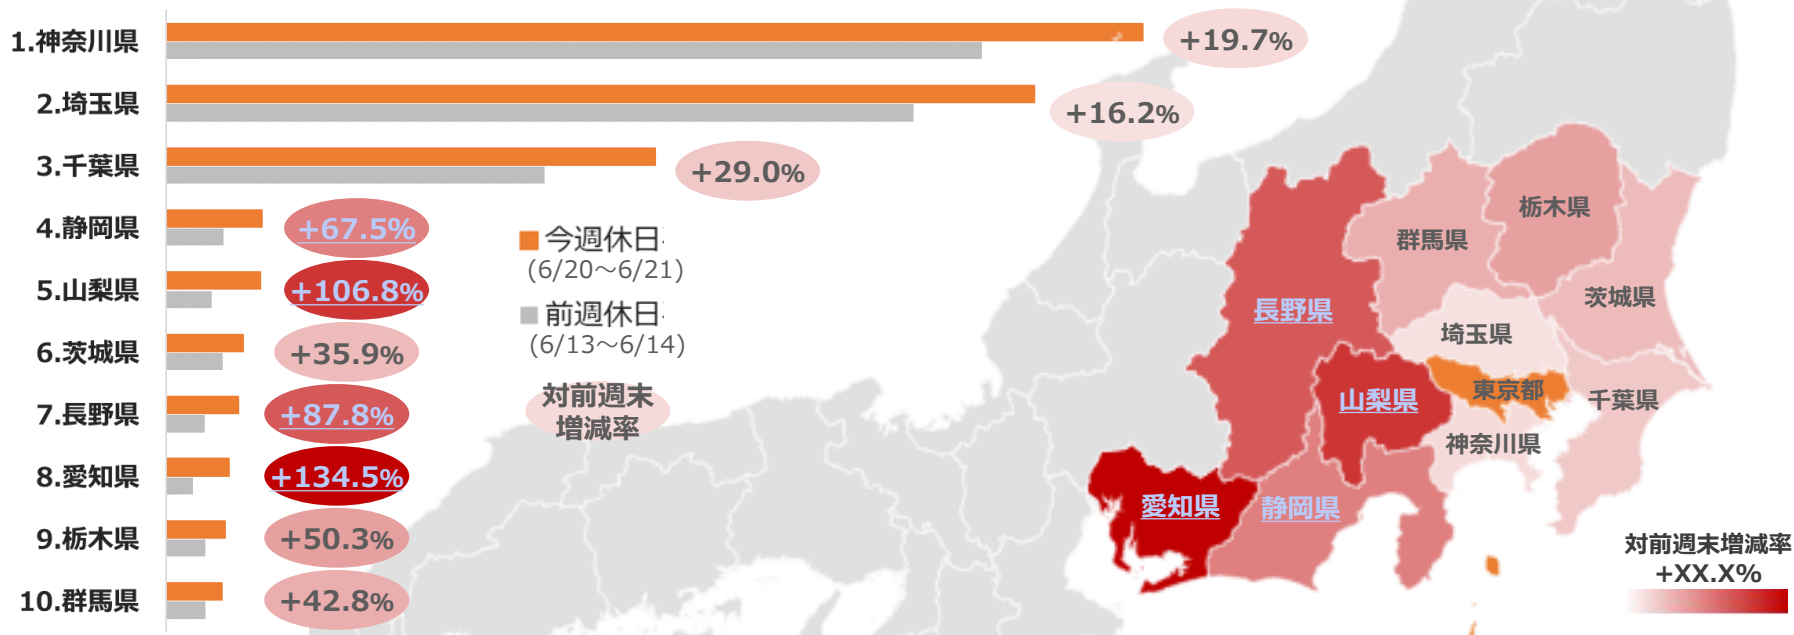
1.神奈川県
+19.7%

2.埼玉県
+16.2%

3.千葉県
+29.0%

4.静岡県
+67.5%

5.山梨県
+106.8%

6.茨城県
+35.9%

7.長野県
+87.8%

8.愛知県
+134.5%

9.栃木県
+50.3%

10.群馬県
+42.8%

今週休日
(6/20～6/21)

前週休日
(6/13～6/14)

対前週末増減率

栃木県
群馬県
茨城県
長野県
埼玉県
山梨県
東京都
千葉県
神奈川県
愛知県
静岡県

対前週末増減率
+XX.X%